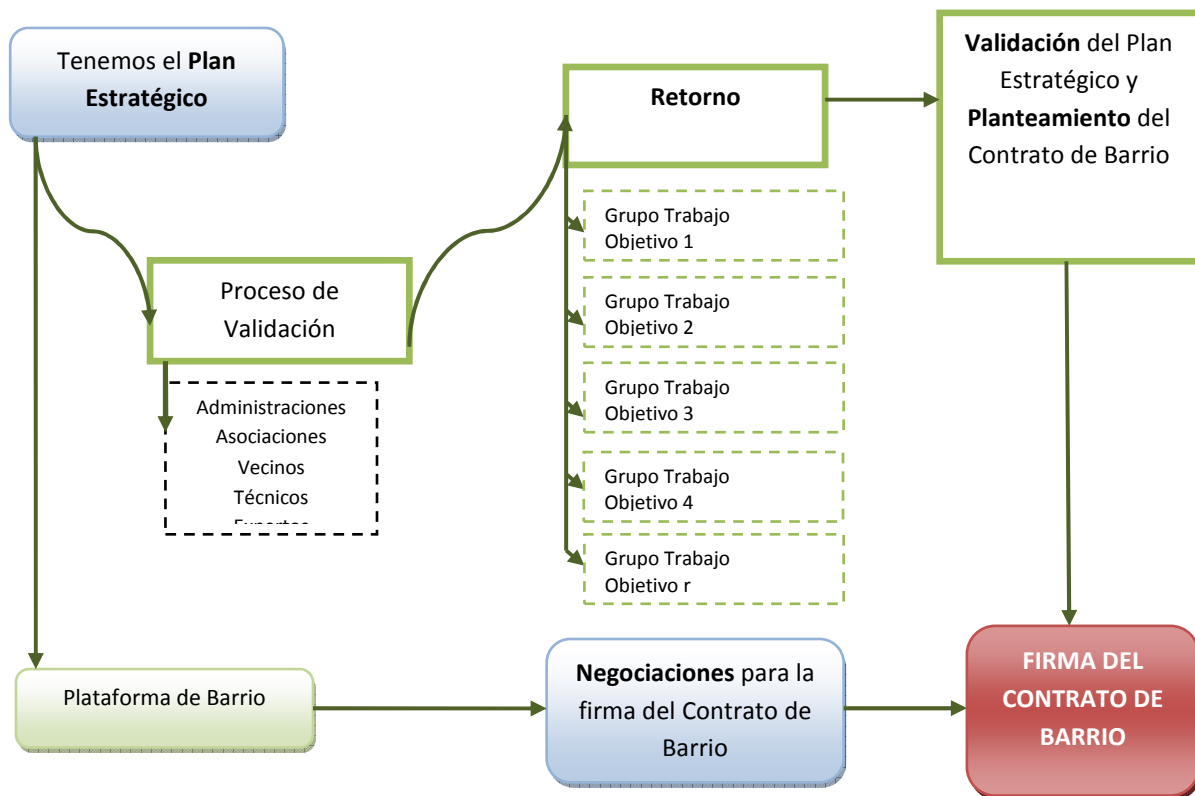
Tenemos el **Plan Estratégico**

Retorno

**Validación** del Plan Estratégico y **Planteamiento** del Contrato de Barrio

Grupo Trabajo Objetivo 1

Proceso de Validación

Grupo Trabajo Objetivo 2

Administraciones
Asociaciones
Vecinos
Técnicos
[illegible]

Grupo Trabajo Objetivo 3

Grupo Trabajo Objetivo 4

Grupo Trabajo Objetivo r

Plataforma de Barrio

**Negociaciones** para la firma del Contrato de Barrio

FIRMA DEL CONTRATO DE BARRIO